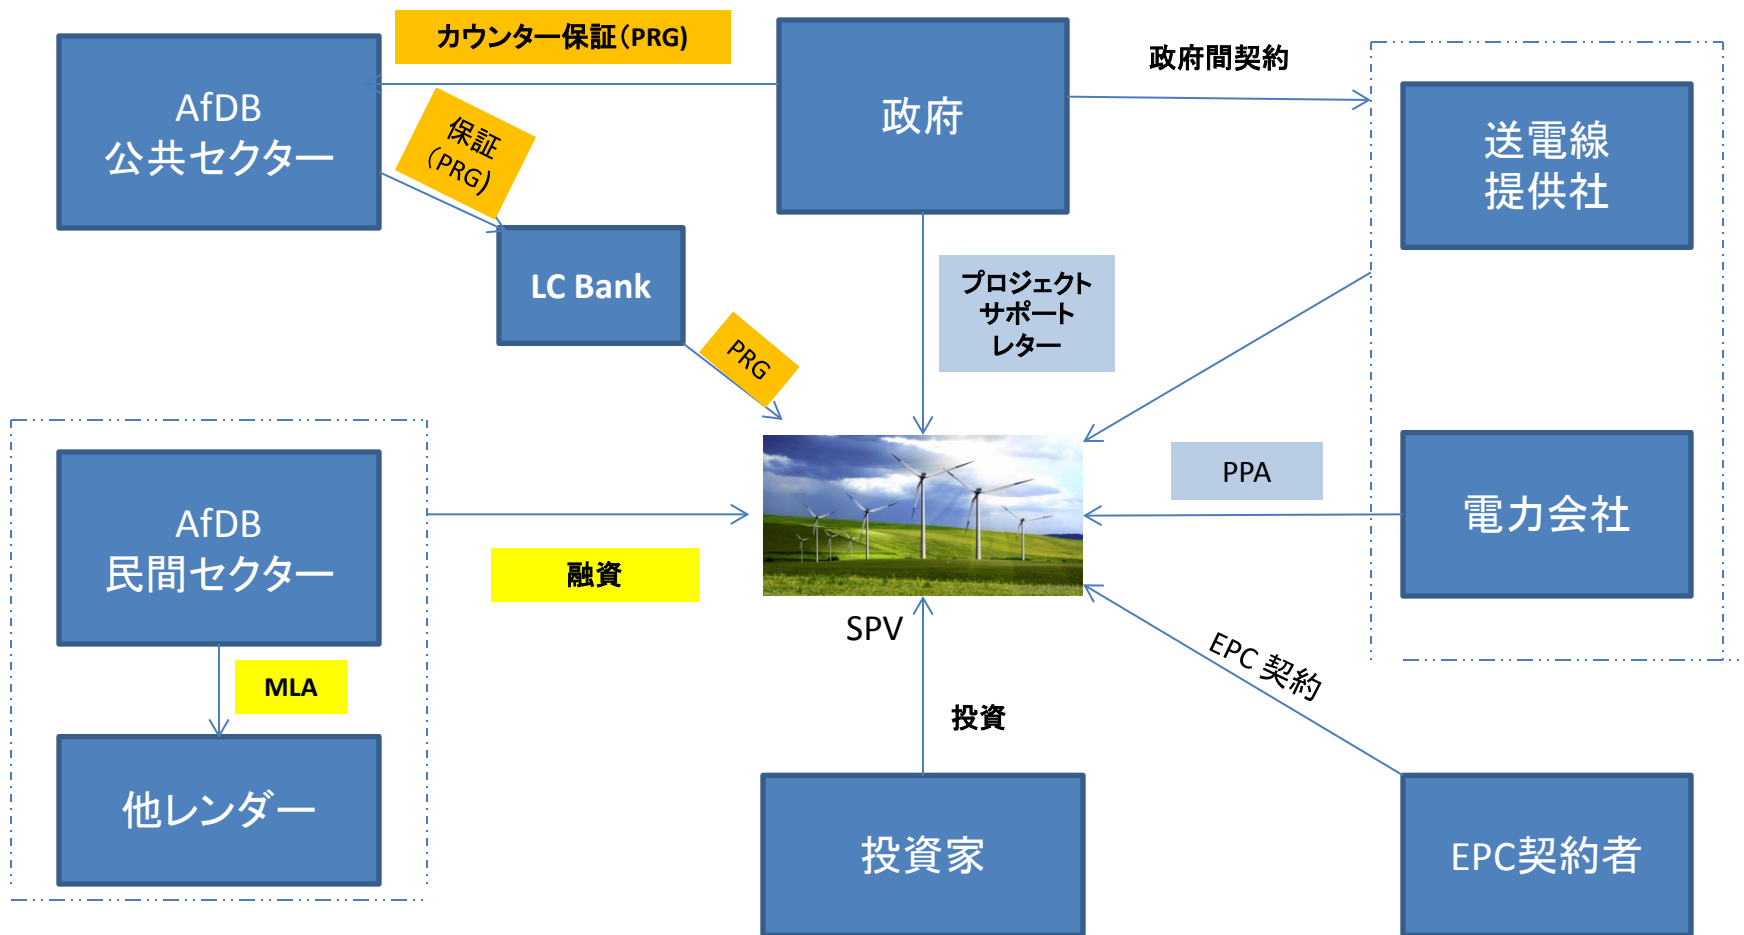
AfDB
公共セクター

カウンター保証(PRG)

政府

政府間契約

送電線
提供社

保証
(PRG)

LC Bank

PRG

プロジェクト
サポート
レター

AfDB
民間セクター

融資

PPA

電力会社

SPV

MLA

他レンダー

投資

EPC 契約

投資家

EPC契約者